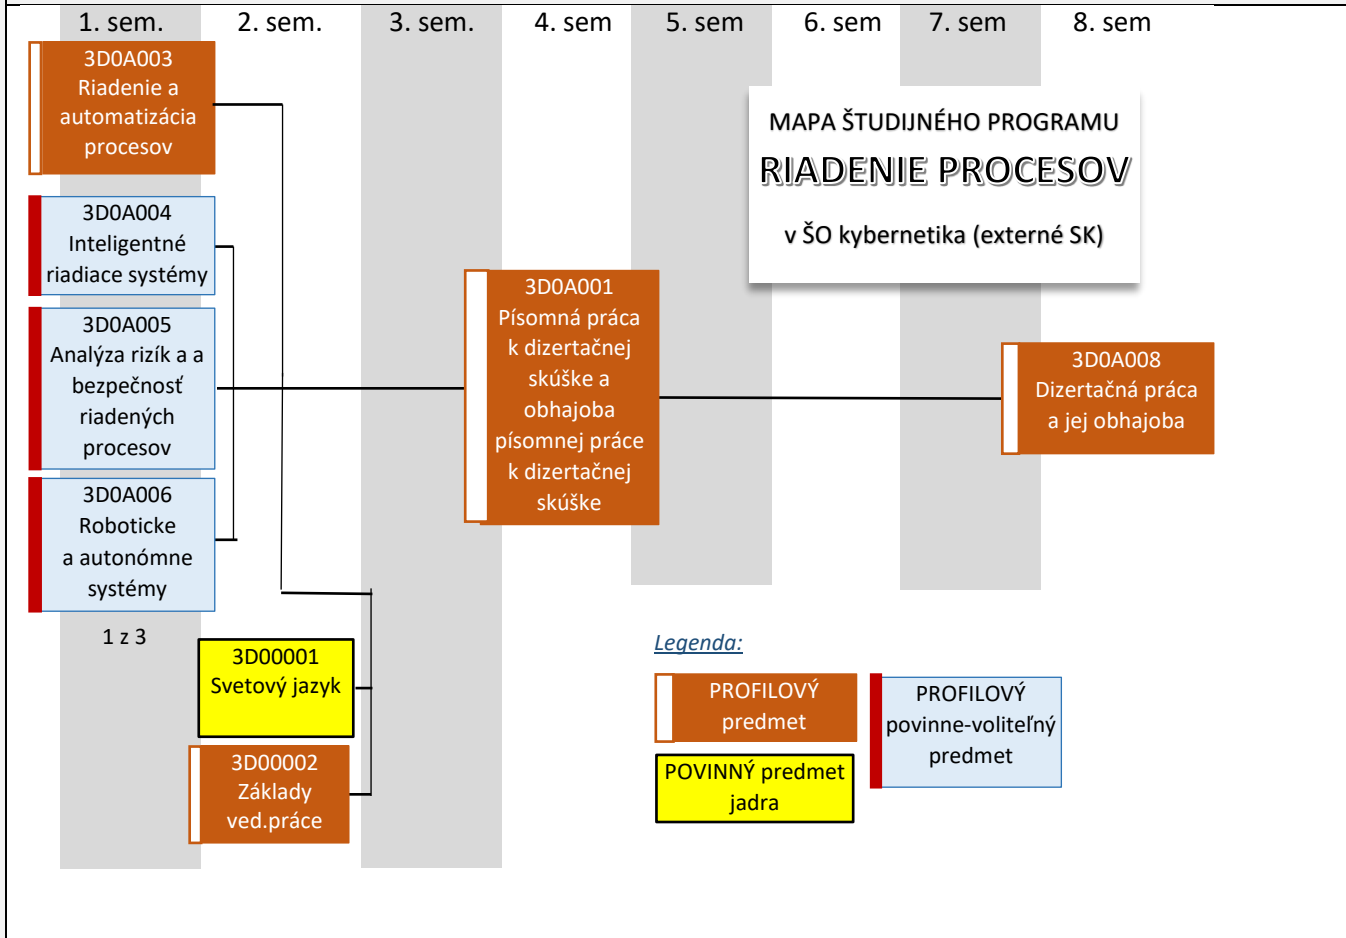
1. sem. 2. sem. 3. sem. 4. sem 5. sem 6. sem 7. sem 8. sem

3D0A003
Riadenie a automatizácia procesov

3D0A004
Inteligentné riadiace systémy

3D0A005
Analýza rizík a a bezpečnosť riadených procesov

3D0A006
Roboticke a autonómne systémy

1 z 3

3D00001
Svetový jazyk

3D00002
Základy ved.práce

MAPA ŠTUDIJNÉHO PROGRAMU
RIADENIE PROCESOV
v ŠO kybernetika (externé SK)

3D0A001
Písomná práca k dizertačnej skúške a obhajoba písomnej práce k dizertačnej skúške

3D0A008
Dizertačná práca a jej obhajoba

Legenda:

PROFILOVÝ predmet

PROFILOVÝ povinne-voliteľný predmet

POVINNÝ predmet jadra